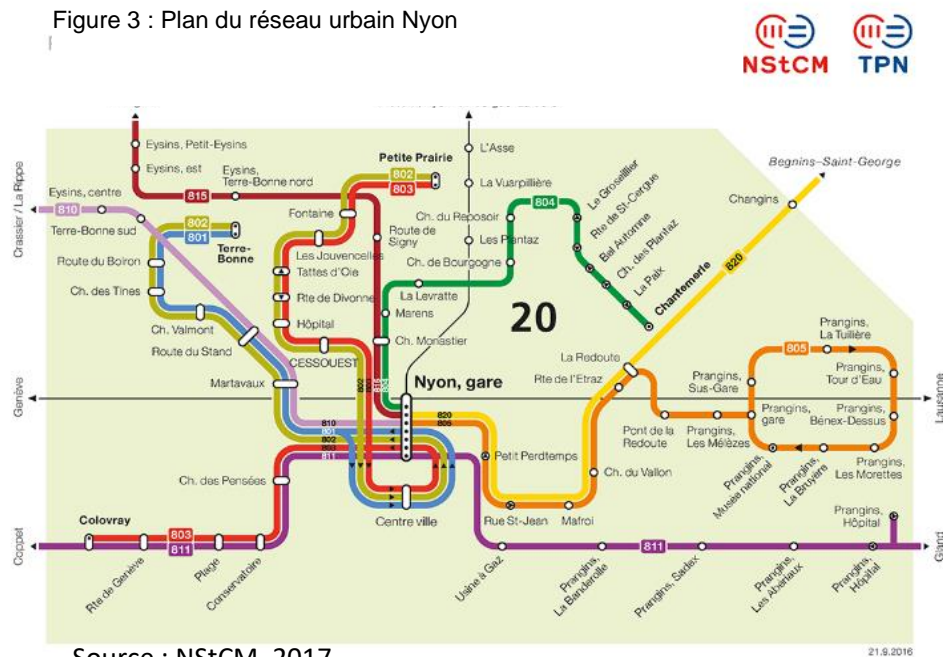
Figure 3 : Plan du réseau urbain Nyon

NStCM TPN

Crassier / La Rippe
Eysins, Petit-Eysins
Eysins, est
Eysins, Terre-Bonne nord
815
Eysins, centre
810
Terre-Bonne sud
802
801
Terre-Bonne
Route du Boiron
Ch. des Tines
Ch. Valmont
Route du Stand
Martavaux
Genève
Petite Prairie
802
803
Fontaine
Les Jouvencelles
Tattes d'Oie
Rte de Divonne
Hôpital
CESSOUEST
Route de Signy
L'Asse
La Vuarpillière
Ch. du Reposoir
Les Plantaz
Ch. de Bourgogne
La Levratte
Marens
Ch. Monastier
804
Le Groseillier
Rte de St-Cergue
Bel Automne
Ch. des Plantaz
La Paix
Chantemerle
20
Begnins–Saint-George
Changins
820
Nyon, gare
820
805
810
801
802
803
811
Ch. des Pensées
Centre ville
Petit Perdtemps
La Redoute
Rte de l'Etraz
Ch. du Vallon
Rue St-Jean
Mafroi
Pont de la Redoute
Prangins, Les Mélèzes
Prangins, Sus-Gare
Prangins, gare
805
Prangins, La Tuilière
Prangins, Tour d'Eau
Prangins, Bénex-Dessus
Prangins, Les Morettes
Prangins, Musée national
Prangins, La Bruyère
Lausanne
Prangins, Hôpital
Gland
Colovray
803
811
Coppet
Rte de Genève
Plage
Conservatoire
Usine à Gaz
Prangins, La Banderolle
811
Prangins, Sadex
Prangins, Les Abériaux
Prangins, Hôpital
21.9.2016

Source : NStCM, 2017